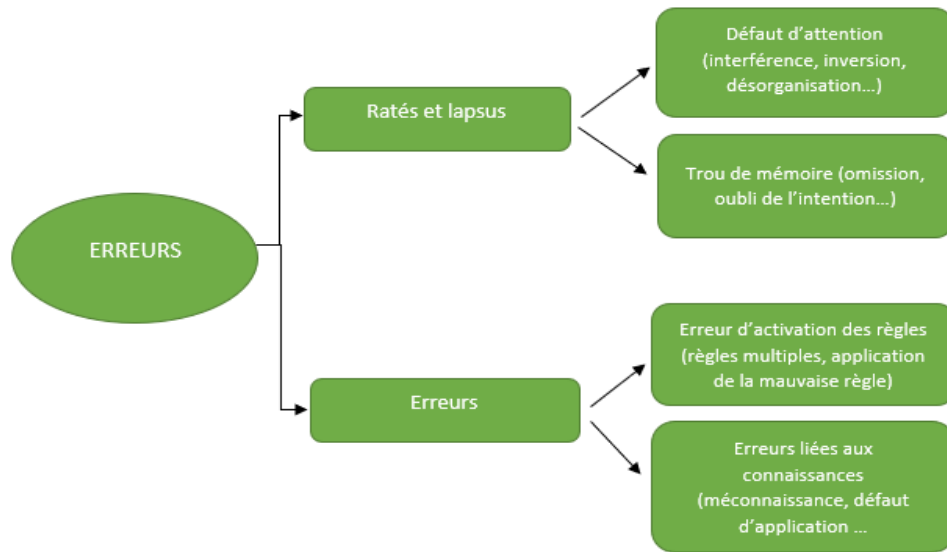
ERREURS

Ratés et lapsus

Défaut d'attention (interférence, inversion, désorganisation…)

Trou de mémoire (omission, oubli de l'intention…)

Erreurs

Erreur d'activation des règles (règles multiples, application de la mauvaise règle)

Erreurs liées aux connaissances (méconnaissance, défaut d'application …